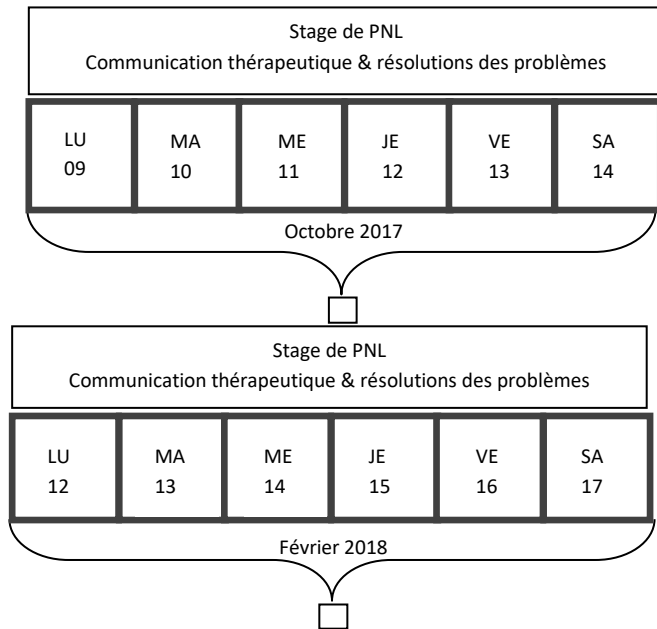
Stage de PNL
Communication thérapeutique & résolutions des problèmes

| LU 09 | MA 10 | ME 11 | JE 12 | VE 13 | SA 14 |
|---|---|---|---|---|---|

Octobre 2017

Stage de PNL
Communication thérapeutique & résolutions des problèmes

| LU 12 | MA 13 | ME 14 | JE 15 | VE 16 | SA 17 |
|---|---|---|---|---|---|

Février 2018